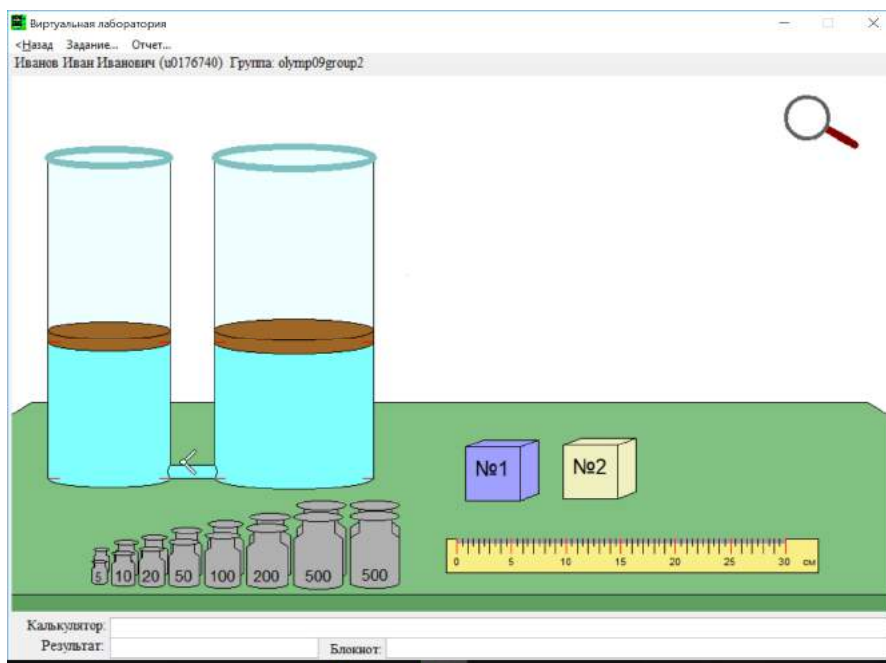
Виртуальная лаборатория

<Назад Задание... Отчет...

Иванов Иван Иванович (u0176740) Группа: olymp09group2

№1

№2

5 10 20 50 100 200 500 500

0 5 10 15 20 25 30 см

Калькулятор:

Результат:

Блокнот: